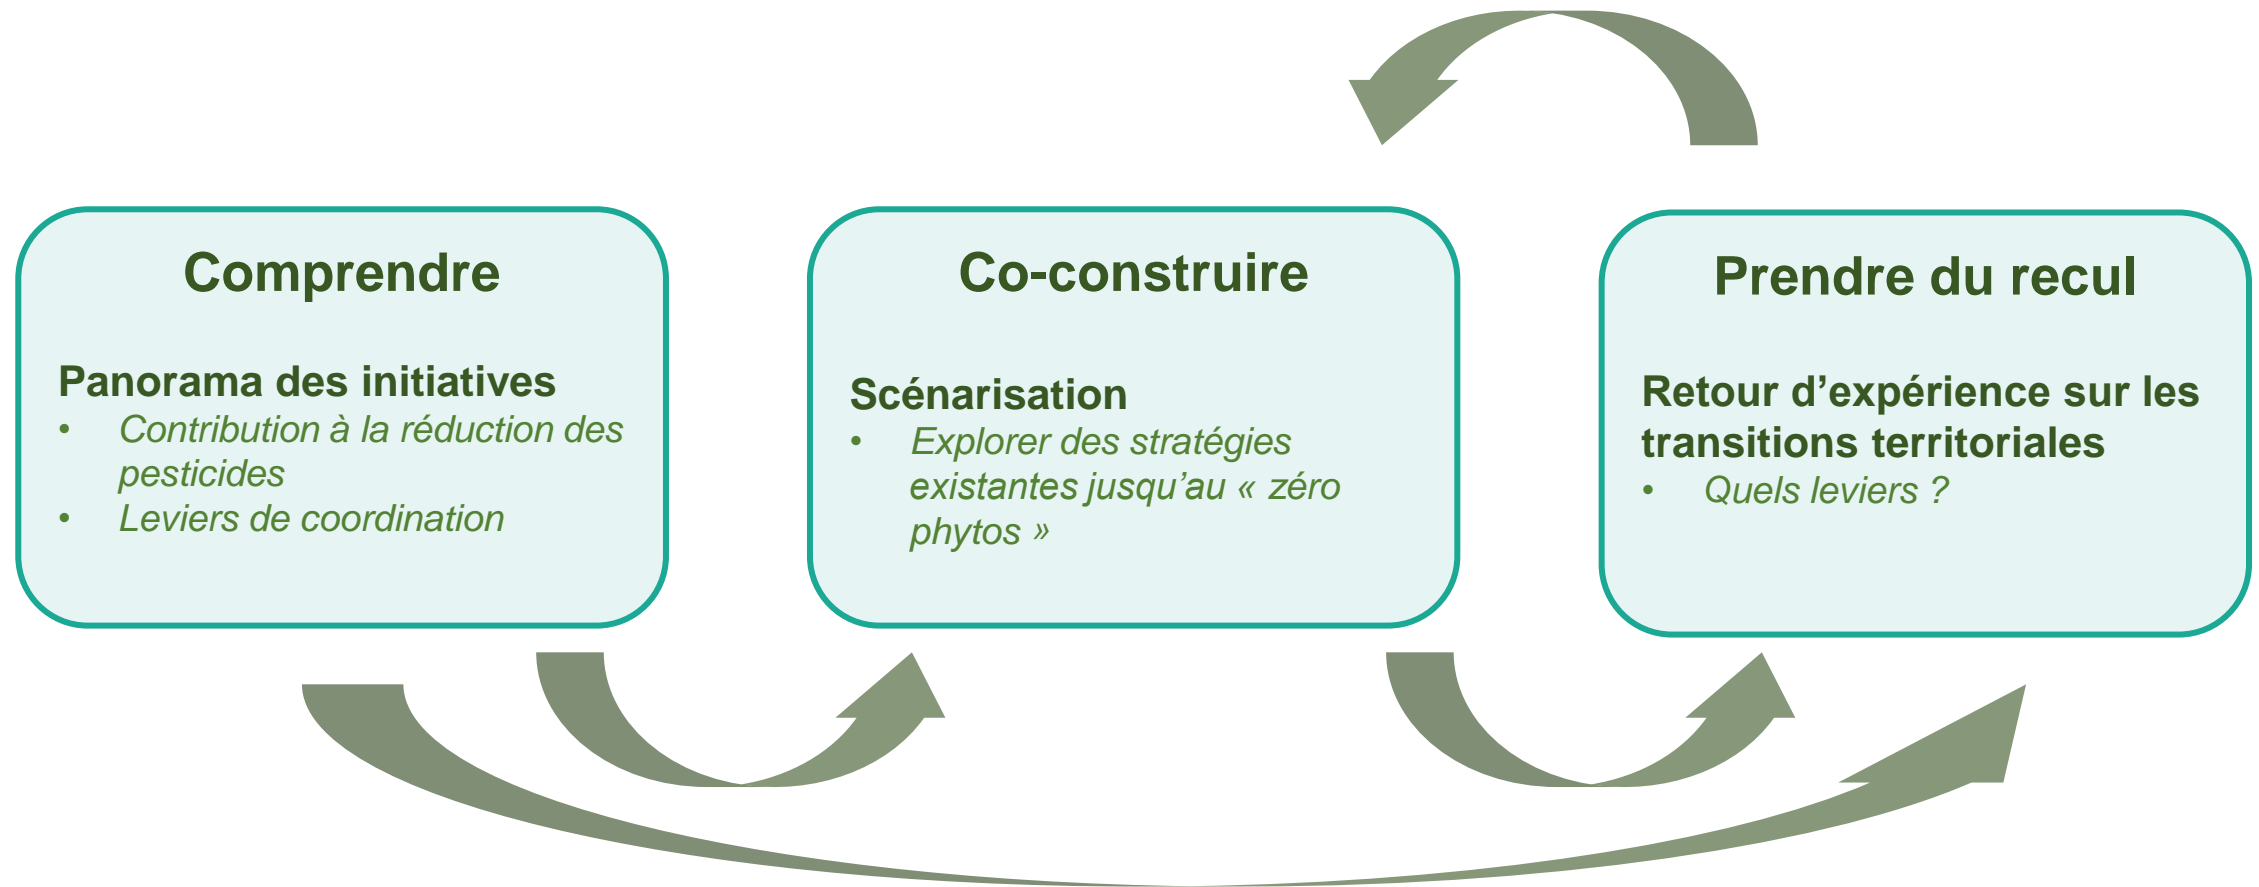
Comprendre

Panorama des initiatives
- Contribution à la réduction des pesticides
- Leviers de coordination

Co-construire

Scénarisation
- Explorer des stratégies existantes jusqu'au « zéro phytos »

Prendre du recul

Retour d'expérience sur les transitions territoriales
- Quels leviers ?